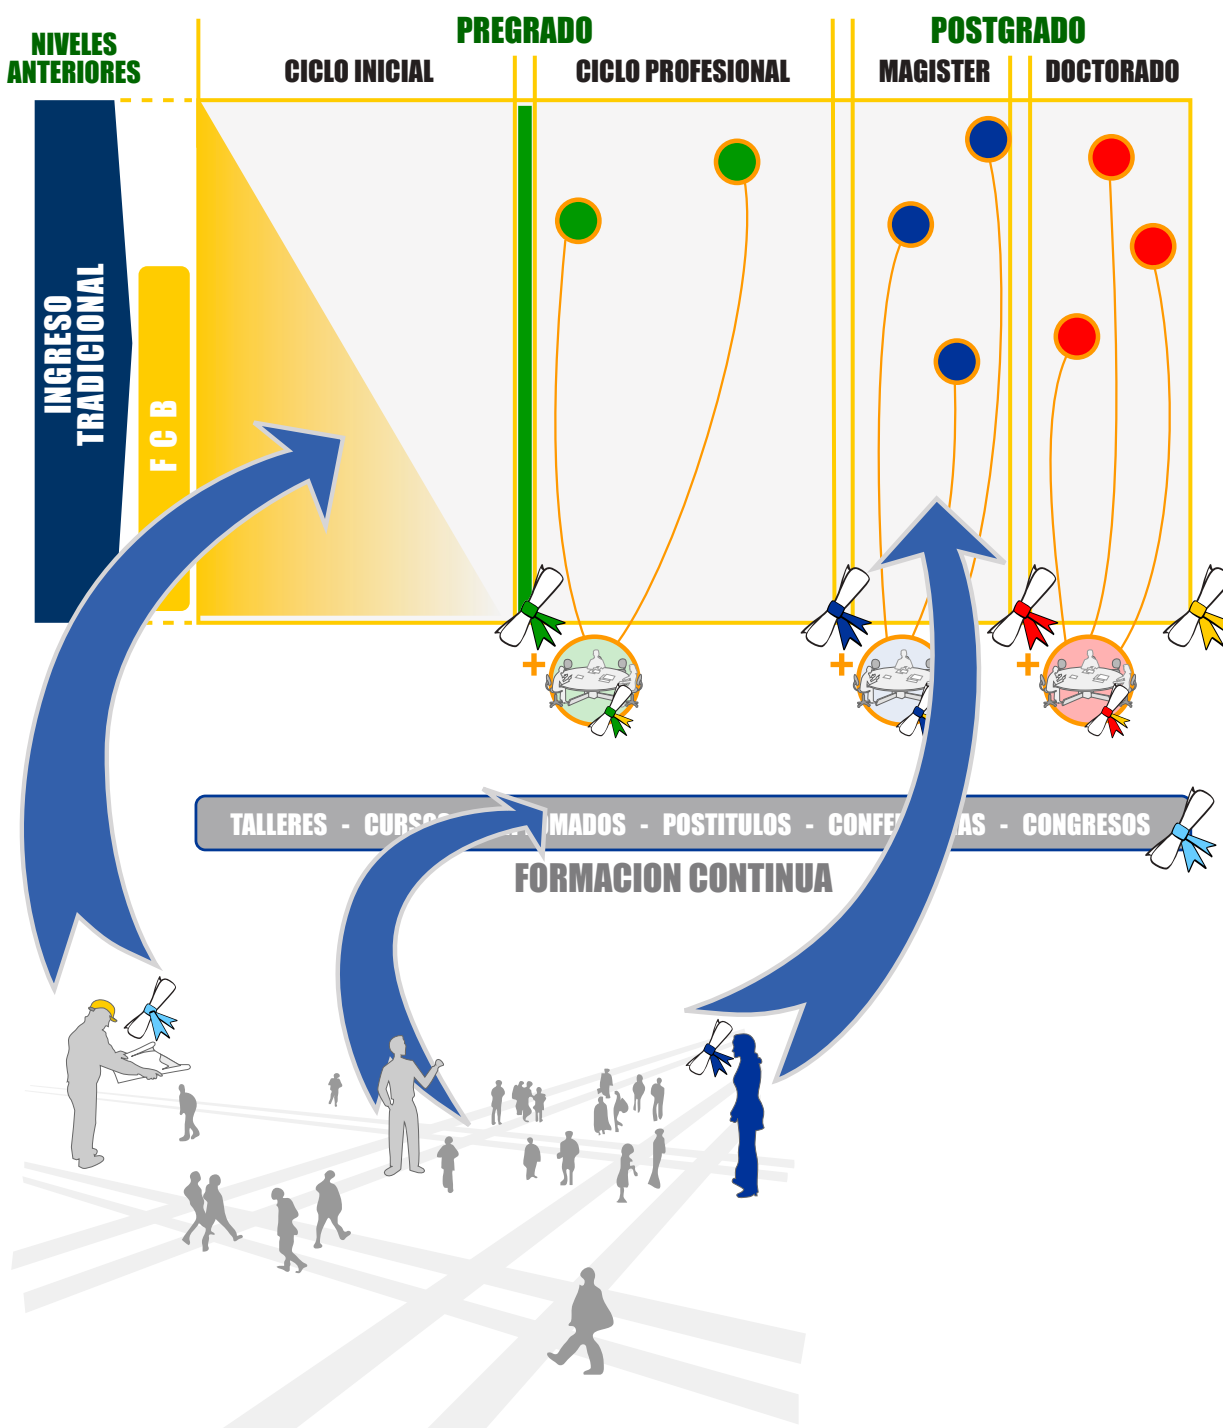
NIVELES ANTERIORES

PREGRADO

CICLO INICIAL

CICLO PROFESIONAL

POSTGRADO

MAGISTER

DOCTORADO

INGRESO TRADICIONAL

F C B

+

+

+

TALLERES - CURSOS - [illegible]OMADOS - POSTITULOS - CONFE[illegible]AS - CONGRESOS

FORMACION CONTINUA